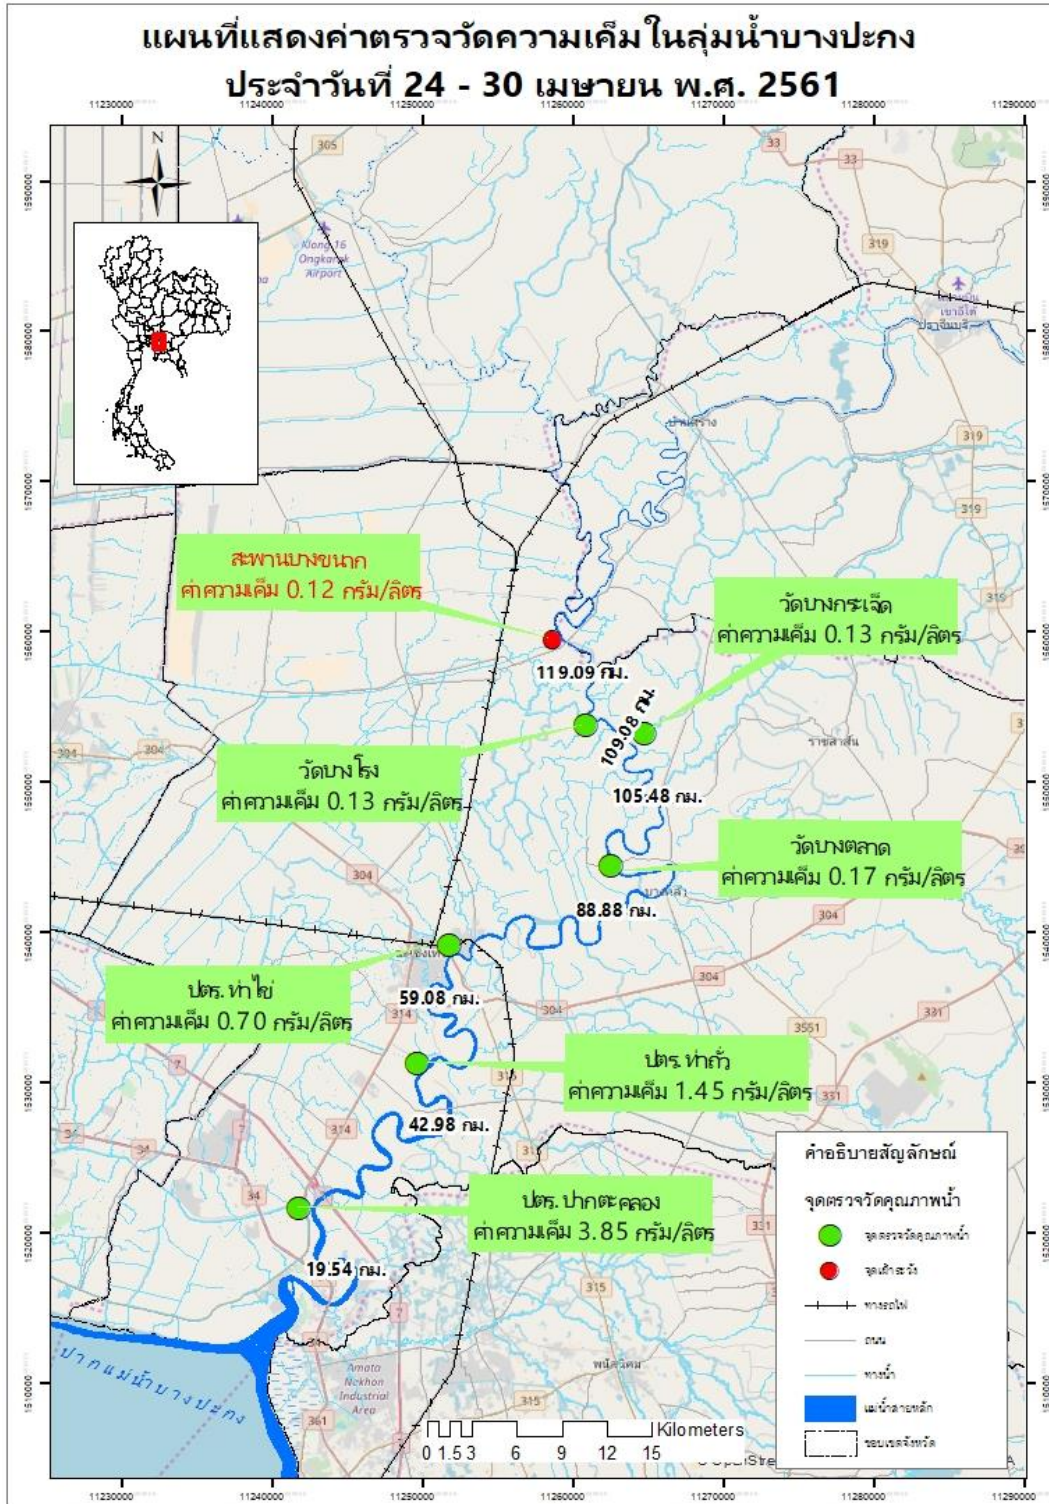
แผนที่แสดงค่าตรวจวัดความเค็มในลุ่มน้ำบางปะกง
ประจำวันที่ 24 - 30 เมษายน พ.ศ. 2561

11230000 11240000 11250000 11260000 11270000 11280000 11290000

N

Klong 16 Ongkarak Airport

สะพานบางขนาก
ค่าความเค็ม 0.12 กรัม/ลิตร

วัดบางกระเจ็ด
ค่าความเค็ม 0.13 กรัม/ลิตร

119.09 กม.

109.08 กม.

วัดบางโรง
ค่าความเค็ม 0.13 กรัม/ลิตร

105.48 กม.

วัดบางตลาด
ค่าความเค็ม 0.17 กรัม/ลิตร

88.88 กม.

ปตร. ท่าไข่
ค่าความเค็ม 0.70 กรัม/ลิตร

59.08 กม.

ปตร. ท่าถั่ว
ค่าความเค็ม 1.45 กรัม/ลิตร

42.98 กม.

ปตร. ปากตะคลอง
ค่าความเค็ม 3.85 กรัม/ลิตร

19.54 กม.

ปากแม่น้ำบางปะกง

Amata Nakhon Industrial Area

0 1.5 3 6 9 12 15 Kilometers

คำอธิบายสัญลักษณ์
จุดตรวจวัดคุณภาพน้ำ
จุดตรวจวัดคุณภาพน้ำ
จุดเฝ้าระวัง
ทางรถไฟ
ถนน
ทางน้ำ
แม่น้ำสายหลัก
ขอบเขตจังหวัด

1590000 1580000 1570000 1560000 1550000 1540000 1530000 1520000 1510000